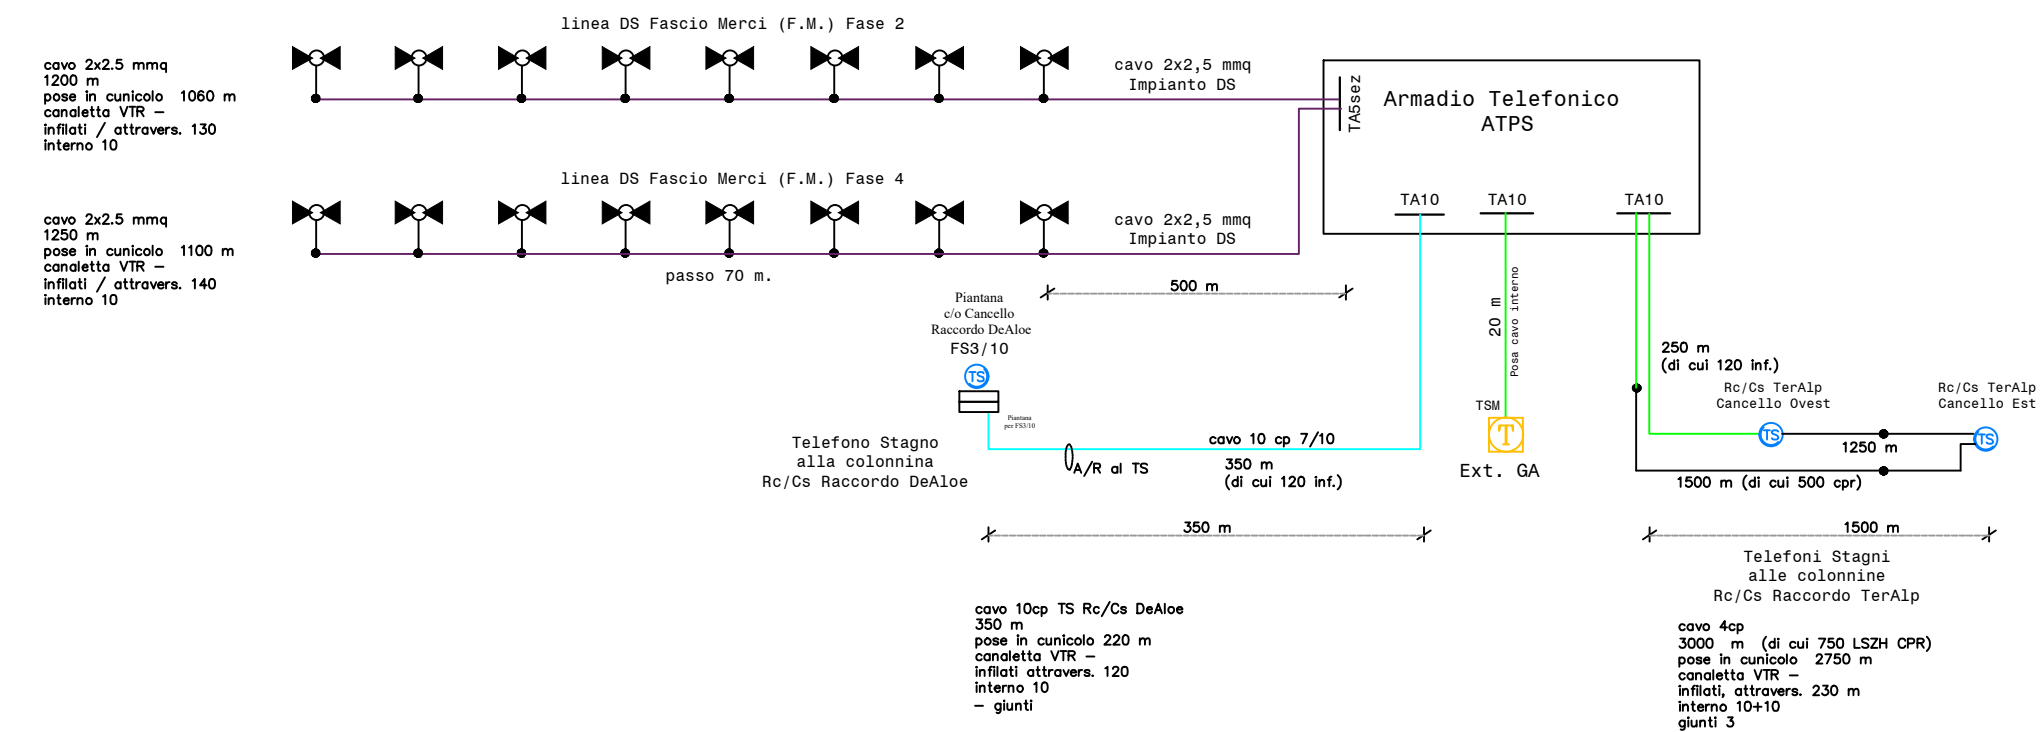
linea DS Fascio Merci (F.M.) Fase 2

cavo 2x2.5 mmq
1200 m
pose in cunicolo 1060 m
canaletta VTR –
infilati / attravers. 130
interno 10

cavo 2x2,5 mmq
Impianto DS

TA5sez

Armadio Telefonico
ATPS

linea DS Fascio Merci (F.M.) Fase 4

cavo 2x2.5 mmq
1250 m
pose in cunicolo 1100 m
canaletta VTR –
infilati / attravers. 140
interno 10

cavo 2x2,5 mmq
Impianto DS

TA10 TA10 TA10

passo 70 m.

500 m

Piantana
c/o Cancello
Raccordo DeAloe
FS3/10

TS

Piantana per FS3/10

20 m

Posa cavo interno

250 m
(di cui 120 inf.)

Rc/Cs TerAlp
Cancello Ovest

Rc/Cs TerAlp
Cancello Est

TSM

Telefono Stagno
alla colonnina
Rc/Cs Raccordo DeAloe

cavo 10 cp 7/10

A/R al TS

350 m
(di cui 120 inf.)

Ext. GA

TS

1250 m

TS

1500 m (di cui 500 cpr)

350 m

1500 m

Telefoni Stagni
alle colonnine
Rc/Cs Raccordo TerAlp

cavo 10cp TS Rc/Cs DeAloe
350 m
pose in cunicolo 220 m
canaletta VTR –
infilati attravers. 120
interno 10
– giunti

cavo 4cp
3000 m (di cui 750 LSZH CPR)
pose in cunicolo 2750 m
canaletta VTR –
infilati, attravers. 230 m
interno 10+10
giunti 3